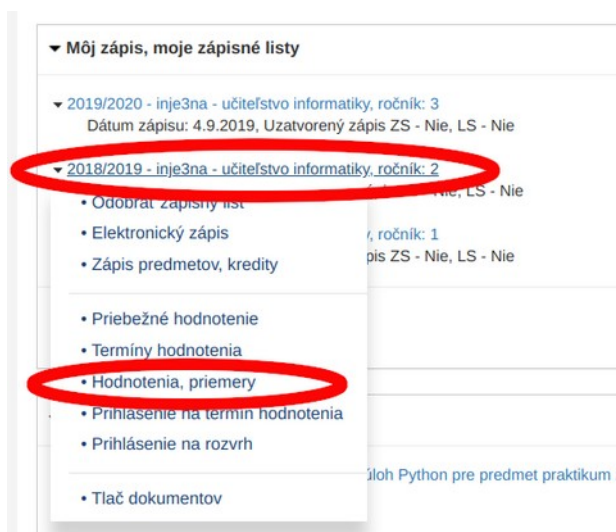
▾ Môj zápis, moje zápisné listy

▾ 2019/2020 - inje3na - učiteľstvo informatiky, ročník: 3
Dátum zápisu: 4.9.2019, Uzatvorený zápis ZS - Nie, LS - Nie

▾ 2018/2019 - inje3na - učiteľstvo informatiky, ročník: 2
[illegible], LS - Nie

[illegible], ročník: 1
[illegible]pis ZS - Nie, LS - Nie

• Odobrať zápisný list
• Elektronický zápis
• Zápis predmetov, kredity

• Priebežné hodnotenie
• Termíny hodnotenia
• Hodnotenia, priemery
• Prihlásenie na termín hodnotenia
• Prihlásenie na rozvrh

• Tlač dokumentov

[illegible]úloh Python pre predmet praktikum